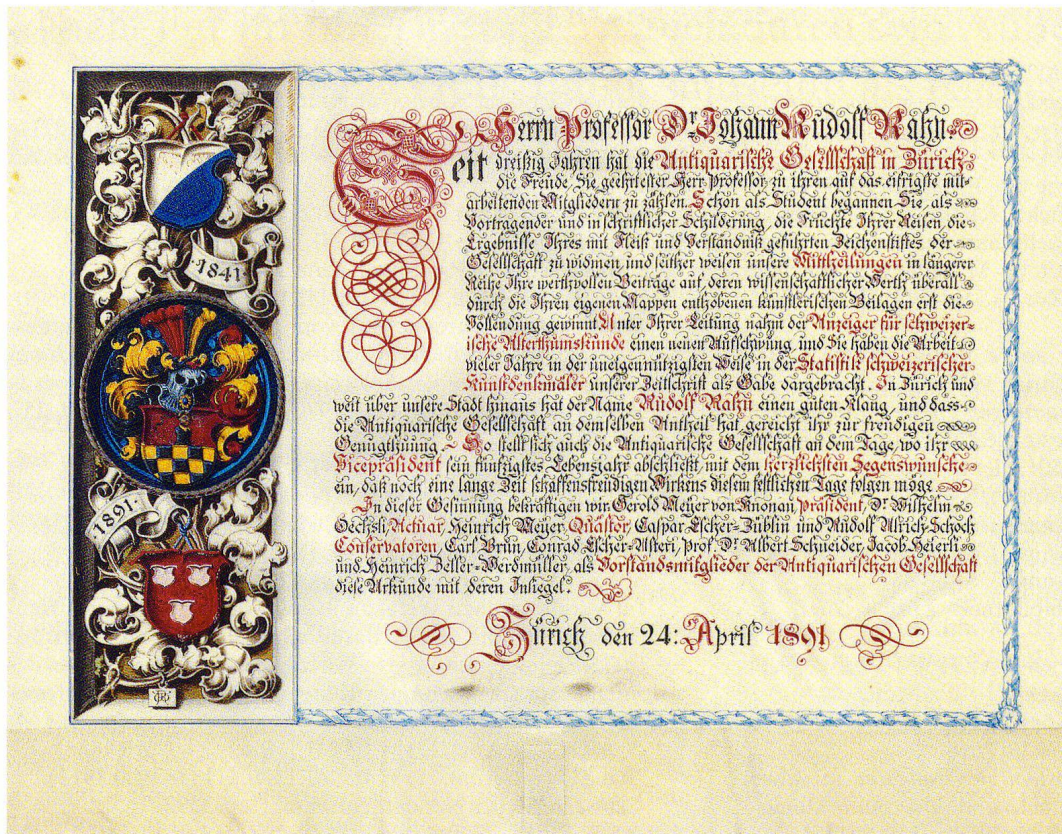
1841

1891

Herrn Professor Dr. Johann Rudolf Rahn

Seit dreissig Jahren hat die Antiquarische Gesellschaft in Zürich die Freude, Sie, geehrtester Herr Professor, zu ihren auf das eifrigste mitarbeitenden Mitgliedern zu zählen. Schon als Student begannen Sie, als Vortragender und in schriftlicher Schilderung, die Früchte Ihrer Reisen, die Ergebnisse Ihres mit Fleiss und Verständniss geführten Zeichenstiftes der Gesellschaft zu widmen, und seither weisen unsere Mittheilungen in längerer Reihe Ihre werthvollen Beiträge auf, deren wissenschaftlicher Werth überall durch die Ihren eigenen Mappen enthobenen künstlerischen Beilagen erst die Vollendung gewinnt. Unter Ihrer Leitung nahm der Anzeiger für schweizerische Alterthumskunde einen neuen Aufschwung, und Sie haben die Arbeit vieler Jahre in der uneigennützigsten Weise in der Statistik schweizerischer Kunstdenkmäler unserer Zeitschrift als Gabe dargebracht. In Zürich und weit über unsere Stadt hinaus hat der Name Rudolf Rahn einen guten Klang, und dass die Antiquarische Gesellschaft an demselben Antheil hat, gereicht ihr zur freudigen Genugthuung. So stellt sich auch die Antiquarische Gesellschaft an dem Tage, wo ihr Vicepräsident sein fünfzigstes Lebensjahr abschliesst, mit dem herzlichsten Segenswünsche ein, dass noch eine lange Zeit schaffensfreudigen Wirkens diesem festlichen Tage folgen möge.

In dieser Gesinnung bekräftigen wir: Gerold Meyer von Knonau, Präsident, Dr. Wilhelm Oechsli, Actuar, Heinrich Meyer, Quästor, Caspar Escher-Züblin und Rudolf Ulrich-Schoch, Conservatoren, Carl Brun, Conrad Escher-Usteri, Prof. Dr. Albert Schneider, Jacob Heierli und Heinrich Zeller-Werdmüller, als Vorstandsmitglieder der Antiquarischen Gesellschaft diese Urkunde mit deren Insiegel.

Zürich den 24: April 1891